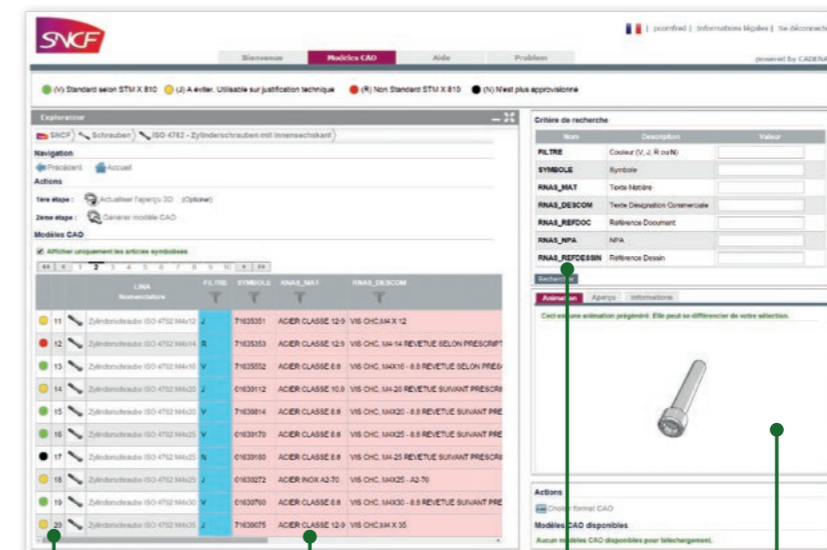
SNCF

| pcomfort | Informations légales | Se déconnecter

Bienvenue | Modèles CAO | Aide | Problem

powered by CADENAS

(V) Standard selon STM X 810 (J) A éviter. Utilisable sur justification technique (R) Non Standard STM X 810 (N) N'est plus approvisionné

Explorateur

SNCF > Schrauben > ISO 4762 - Zylinderschrauben mit Innensechskant

Navigation

Précédent Accueil

Actions

1ère étape : Actualiser l'aperçu 3D (Optionel)

2ème étape : Générer modèle CAO

Modèles CAO

Afficher uniquement les articles symbolisés

1 2 3 4 5 6 7 8 9 10

| | | LINA Nomenclature | FILTRE | SYMBOLE | RNAS_MAT | RNAS_DESCOM |
|---|---|---|---|---|---|---|
| 11 | | Zylinderschraube ISO 4762 M4x12 | J | 71635351 | ACIER CLASSE 12-9 | VIS CHC,M4 X 12 |
| 12 | | Zylinderschraube ISO 4762 M4x14 | R | 71635353 | ACIER CLASSE 12-9 | VIS CHC, M4-14 REVETUE SELON PRESCRIT |
| 13 | | Zylinderschraube ISO 4762 M4x16 | V | 71635552 | ACIER CLASSE 8.8 | VIS CHC, M4X16 - 8.8 REVETUE SELON PRES |
| 14 | | Zylinderschraube ISO 4762 M4x20 | J | 01630112 | ACIER CLASSE 10.9 | VIS CHC, M4-20 REVETUE SUIVANT PRESCR |
| 15 | | Zylinderschraube ISO 4762 M4x20 | V | 71635814 | ACIER CLASSE 8.8 | VIS CHC, M4X20 - 8.8 REVETUE SUIVANT PRE |
| 16 | | Zylinderschraube ISO 4762 M4x25 | V | 01630170 | ACIER CLASSE 8.8 | VIS CHC, M4X25 - 8.8 REVETUE SUIVANT PRE |
| 17 | | Zylinderschraube ISO 4762 M4x25 | N | 01630180 | ACIER CLASSE 8.8 | VIS CHC, M4-25 REVETUE SUIVANT PRESCR |
| 18 | | Zylinderschraube ISO 4762 M4x25 | J | 01630272 | ACIER INOX A2-70 | VIS CHC, M4X25 - A2-70 |
| 19 | | Zylinderschraube ISO 4762 M4x30 | V | 01630760 | ACIER CLASSE 8.8 | VIS CHC, M4X30 - 8.8 REVETUE SUIVANT PRE |
| 20 | | Zylinderschraube ISO 4762 M4x35 | J | 71635075 | ACIER CLASSE 12-9 | VIS CHC,M4 X 35 |

Critère de recherche

| Nom | Description | Valeur |
|---|---|---|
| FILTRE | Couleur (V, J, R ou N) | |
| SYMBOLE | Symbole | |
| RNAS_MAT | Texte Matière | |
| RNAS_DESCOM | Texte Designation Commerciale | |
| RNAS_REFDOC | Référence Document | |
| RNAS_NPA | NPA | |
| RNAS_REFDESSIN | Référence Dessin | |

Rechercher

Animation | Aperçu | Informations

Ceci est une animation prégénéré. Elle peut se différencier de votre sélection.

Actions

Choisir format CAO

Modèles CAO disponibles

Aucun modèles CAO disponibles pour telechargement.